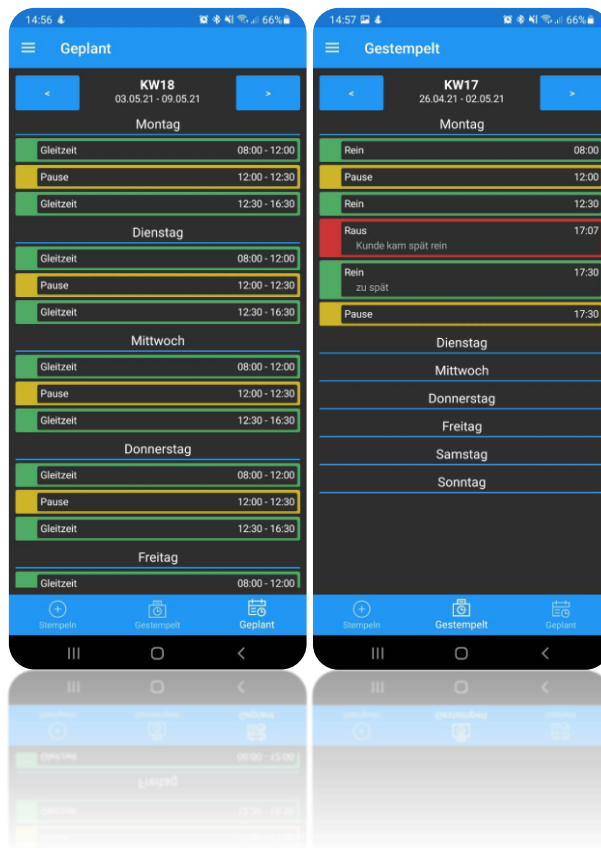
14:56 66%

Geplant

<
KW18
03.05.21 - 09.05.21
>

Montag

Gleitzeit 08:00 - 12:00
Pause 12:00 - 12:30
Gleitzeit 12:30 - 16:30

Dienstag

Gleitzeit 08:00 - 12:00
Pause 12:00 - 12:30
Gleitzeit 12:30 - 16:30

Mittwoch

Gleitzeit 08:00 - 12:00
Pause 12:00 - 12:30
Gleitzeit 12:30 - 16:30

Donnerstag

Gleitzeit 08:00 - 12:00
Pause 12:00 - 12:30
Gleitzeit 12:30 - 16:30

Freitag

Gleitzeit 08:00 - 12:00

Stempeln
Gestempelt
Geplant

14:57 66%

Gestempelt

<
KW17
26.04.21 - 02.05.21
>

Montag

Rein 08:00
Pause 12:00
Rein 12:30
Raus 17:07
Kunde kam spät rein
Rein 17:30
zu spät
Pause 17:30

Dienstag
Mittwoch
Donnerstag
Freitag
Samstag
Sonntag

Stempeln
Gestempelt
Geplant